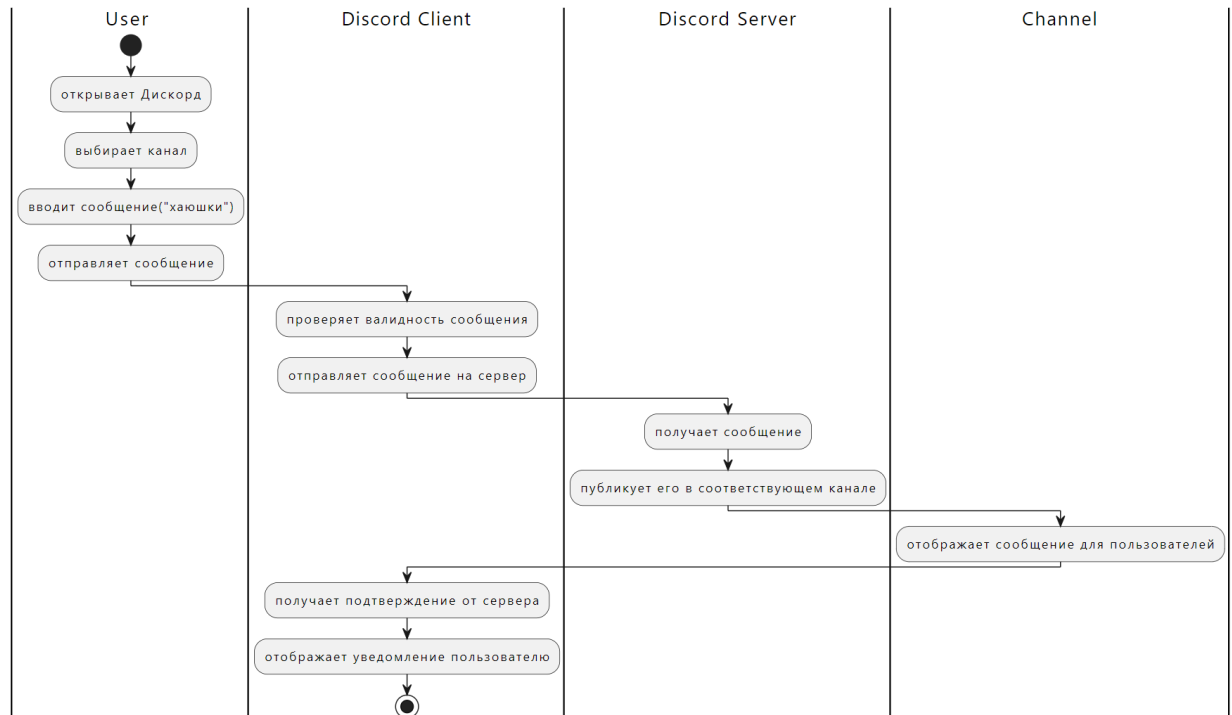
User

Discord Client

Discord Server

Channel

открывает Дискорд

выбирает канал

вводит сообщение("хаюшки")

отправляет сообщение

проверяет валидность сообщения

отправляет сообщение на сервер

получает сообщение

публикует его в соответствующем канале

отображает сообщение для пользователей

получает подтверждение от сервера

отображает уведомление пользователю